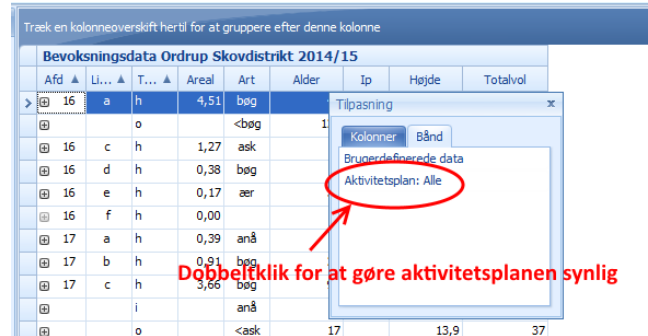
Træk en kolonneoverskift hertil for at gruppere efter denne kolonne

Bevoksningsdata Ordrup Skovdistrikt 2014/15

| Afd ▲ | Li... ▲ | T... ▲ | Areal | Art | Alder | Ip | Højde | Totalvol |
|---|---|---|---|---|---|---|---|---|
| 16 | a | h | 4,51 | bøg | | | | |
| | | o | | <bøg | 1 | | | |
| 16 | c | h | 1,27 | ask | | | | |
| 16 | d | h | 0,38 | bøg | | | | |
| 16 | e | h | 0,17 | ær | | | | |
| 16 | f | h | 0,00 | | | | | |
| 17 | a | h | 0,39 | anå | | | | |
| 17 | b | h | 0,91 | bøg | | | | |
| 17 | c | h | 3,66 | bøg | | | | |
| | | i | | anå | | | | |
| | | o | | <ask | 17 | | 13,9 | 37 |

Tilpasning

Kolonner | Bånd

Brugerdefinerede data

Aktivitetsplan: Alle

Dobbeltklik for at gøre aktivitetsplanen synlig